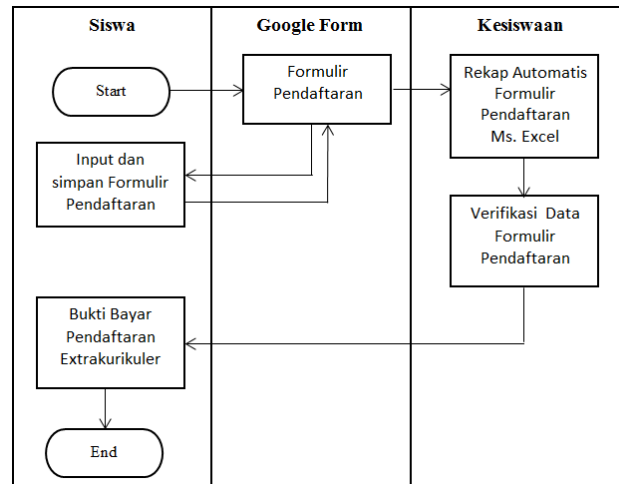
| Siswa | Google Form | Kesiswaan |
|---|---|---|

Start

Formulir Pendaftaran

Rekap Automatis Formulir Pendaftaran Ms. Excel

Input dan simpan Formulir Pendaftaran

Verifikasi Data Formulir Pendaftaran

Bukti Bayar Pendaftaran Extrakurikuler

End